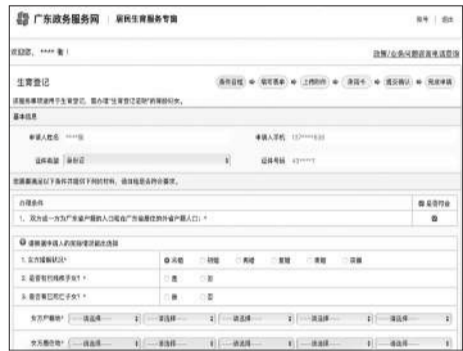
广东政务服务网 | 居民生育服务专题

账号 | 退出

欢迎您，**** 者！

注销/业务问题咨询电话查询

生育登记

条件自检 ➡ 填写表单 ➡ 上传附件 ➡ 承诺书 ➡ 提交确认 ➡ 完成申请

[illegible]

基本信息

申请人姓名 ***后　　申请人手机 137*****633

证件类型 身份证　　证件号码 43*****

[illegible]

办理条件　　是否符合

1、双方或一方为广东省户籍的人口或在广东省居住的外省户籍人口：*

❶ 请根据申请人的实际情况据实选择

1. 女方婚姻状况：* ● 未婚 ○ 初婚 ○ 再婚 ○ 复婚 ○ 丧偶 ○ 离婚

2. 是否有非婚育子女？* ○ 是 ○ 否

3. 是否有已育子女？* ○ 是 ○ 否

女方户籍地：* ---请选择--- ---请选择--- ---请选择--- ---请选择--- ---请选择---

女方居住地：* ---请选择--- ---请选择--- ---请选择--- ---请选择--- ---请选择---